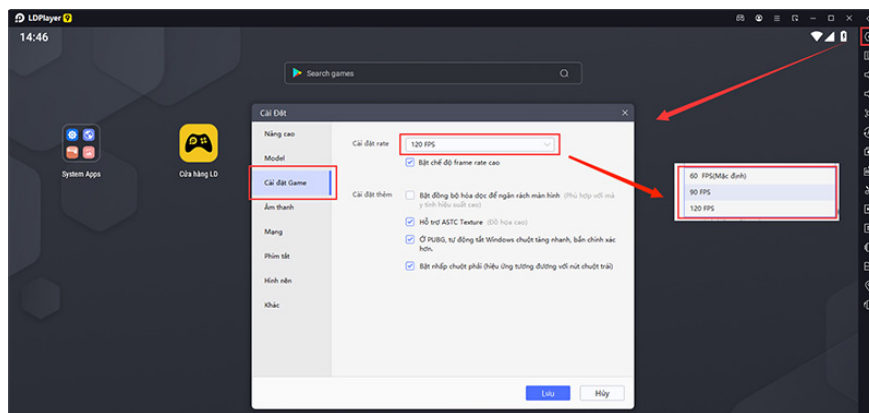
LDPlayer 9

14:46

Search games

System Apps

Cửa hàng LD

Cài Đặt

Nâng cao

Model

Cài đặt Game

Âm thanh

Mạng

Phím tắt

Hình nền

Khác

Cài đặt rate

120 FPS

Bật chế độ frame rate cao

Cài đặt thêm

Bật đồng bộ hóa dọc để ngăn rách màn hình (Phù hợp với má y tính hiệu suất cao)

Hỗ trợ ASTC Texture (Độ hóa cao)

Ở PUBG, tự động tắt Windows chuột tăng nhanh, bắn chính xác hơn.

Bật nhấp chuột phải (hiệu ứng tương đương với nút chuột trái)

Lưu

Hủy

60 FPS(Mặc định)

90 FPS

120 FPS